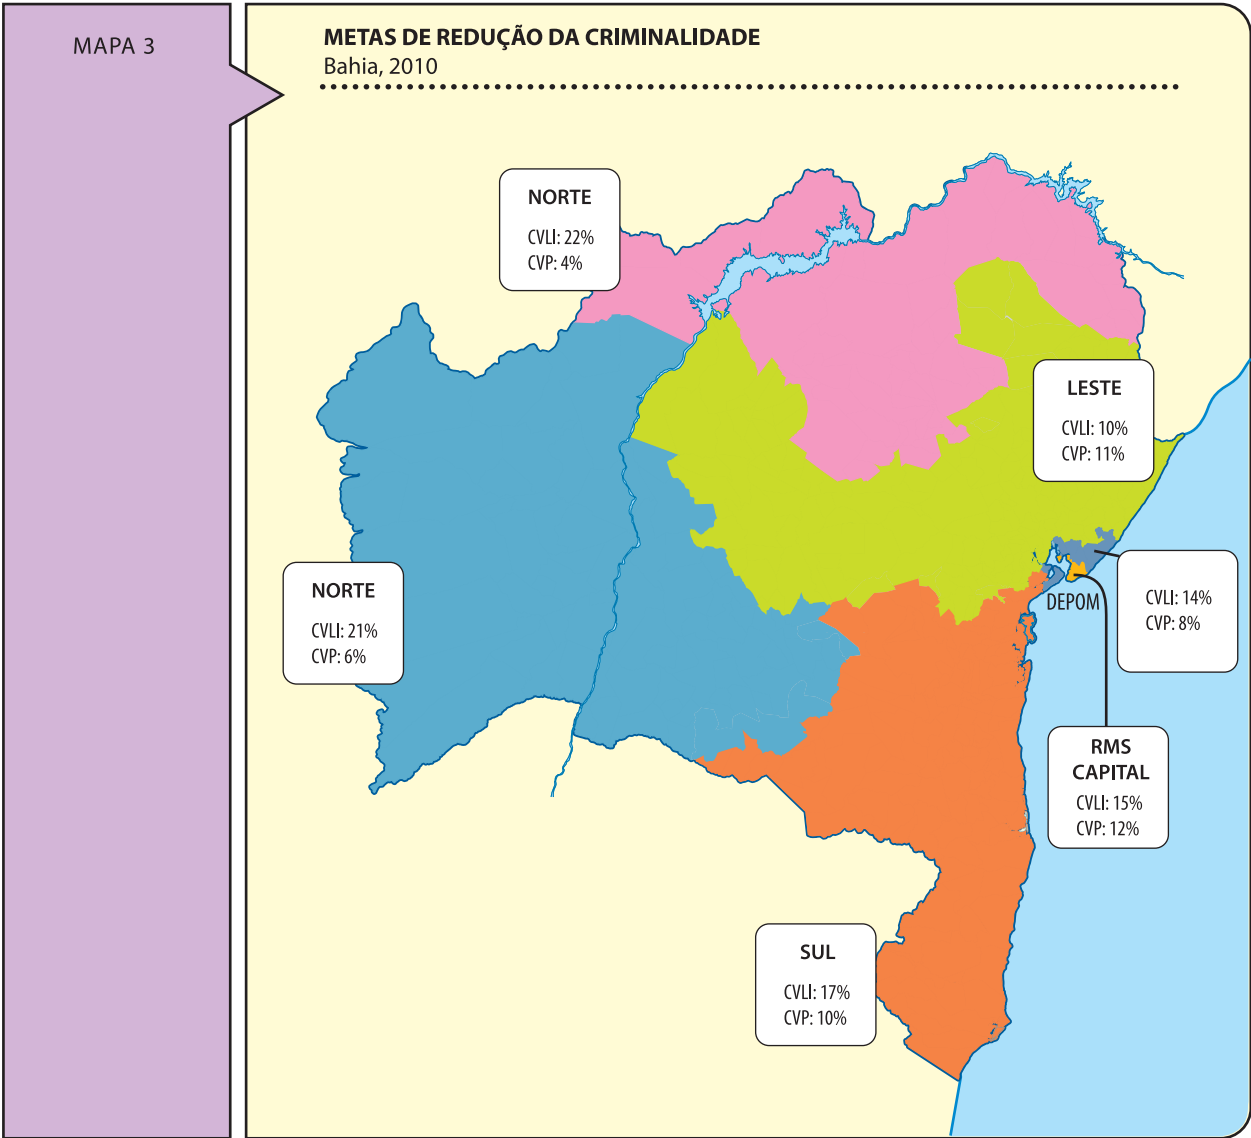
MAPA 3

METAS DE REDUÇÃO DA CRIMINALIDADE
Bahia, 2010

NORTE
CVLI: 22%
CVP: 4%

LESTE
CVLI: 10%
CVP: 11%

NORTE
CVLI: 21%
CVP: 6%

DEPOM

CVLI: 14%
CVP: 8%

RMS CAPITAL
CVLI: 15%
CVP: 12%

SUL
CVLI: 17%
CVP: 10%